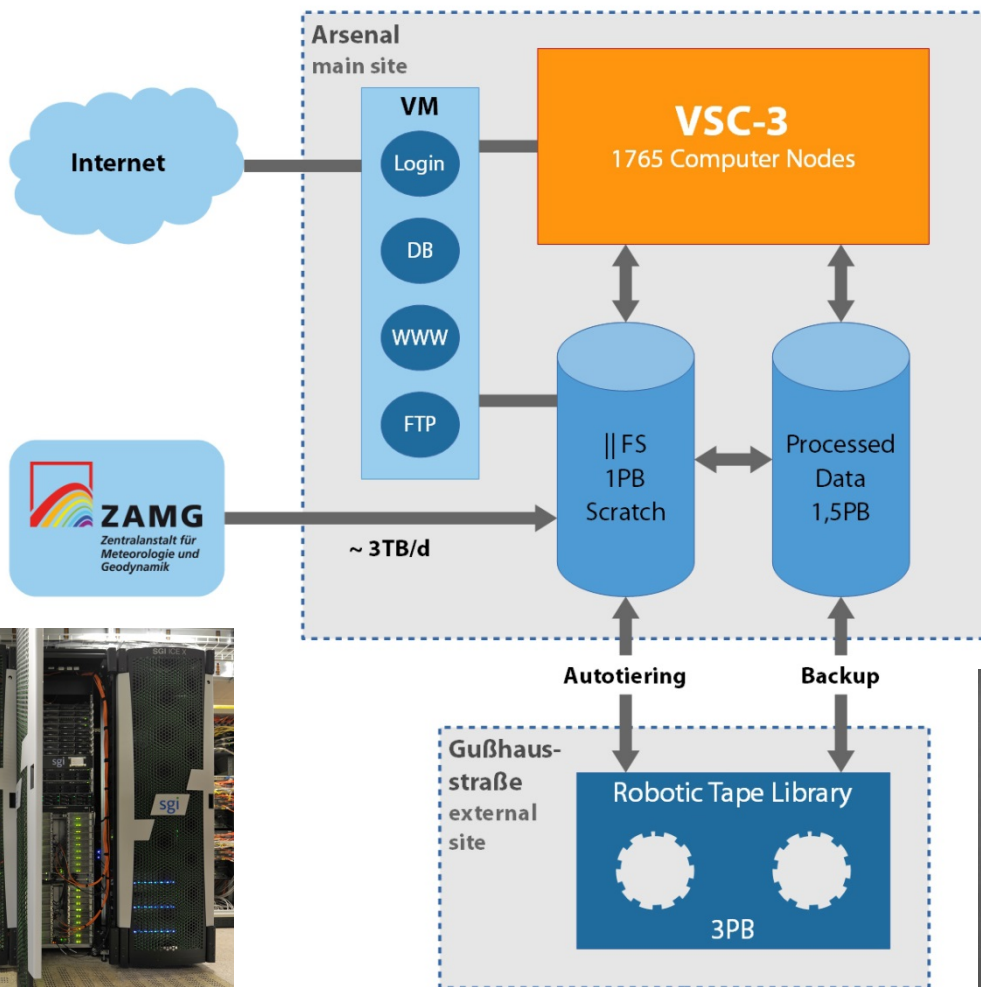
Arsenal
main site

Internet

VM
Login
DB
WWW
FTP

VSC-3
1765 Computer Nodes

|| FS
1PB
Scratch

Processed
Data
1,5PB

ZAMG
Zentralanstalt für Meteorologie und Geodynamik

~ 3TB/d

sgi ICE X
sgi
sgi

Autotiering

Backup

Gußhausstraße
external site

Robotic Tape Library
3PB